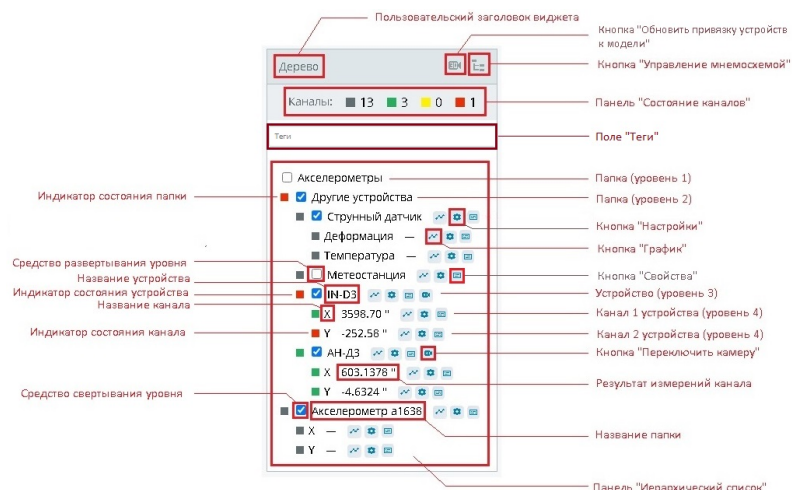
Пользовательский заголовок виджета

Кнопка "Обновить привязку устройств к модели"

Дерево

Кнопка "Управление мнемосхемой"

Каналы: 13 3 0 1

Панель "Состояние каналов"

Теги

Поле "Теги"

Акселерометры

Папка (уровень 1)

Индикатор состояния папки

Другие устройства

Папка (уровень 2)

Струнный датчик

Кнопка "Настройки"

Деформация —

Кнопка "График"

Температура —

Средство развертывания уровня

Название устройства

Метеостанция

Кнопка "Свойства"

Индикатор состояния устройства

IN-D3

Устройство (уровень 3)

Название канала

X 3598.70 "

Канал 1 устройства (уровень 4)

Индикатор состояния канала

Y -252.58 "

Канал 2 устройства (уровень 4)

АН-Д3

Кнопка "Переключить камеру"

X 603.1378 "

Результат измерений канала

Y -4.6324 "

Средство свертывания уровня

Акселерометр а1638

X —

Название папки

Y —

Панель "Иерархический список"